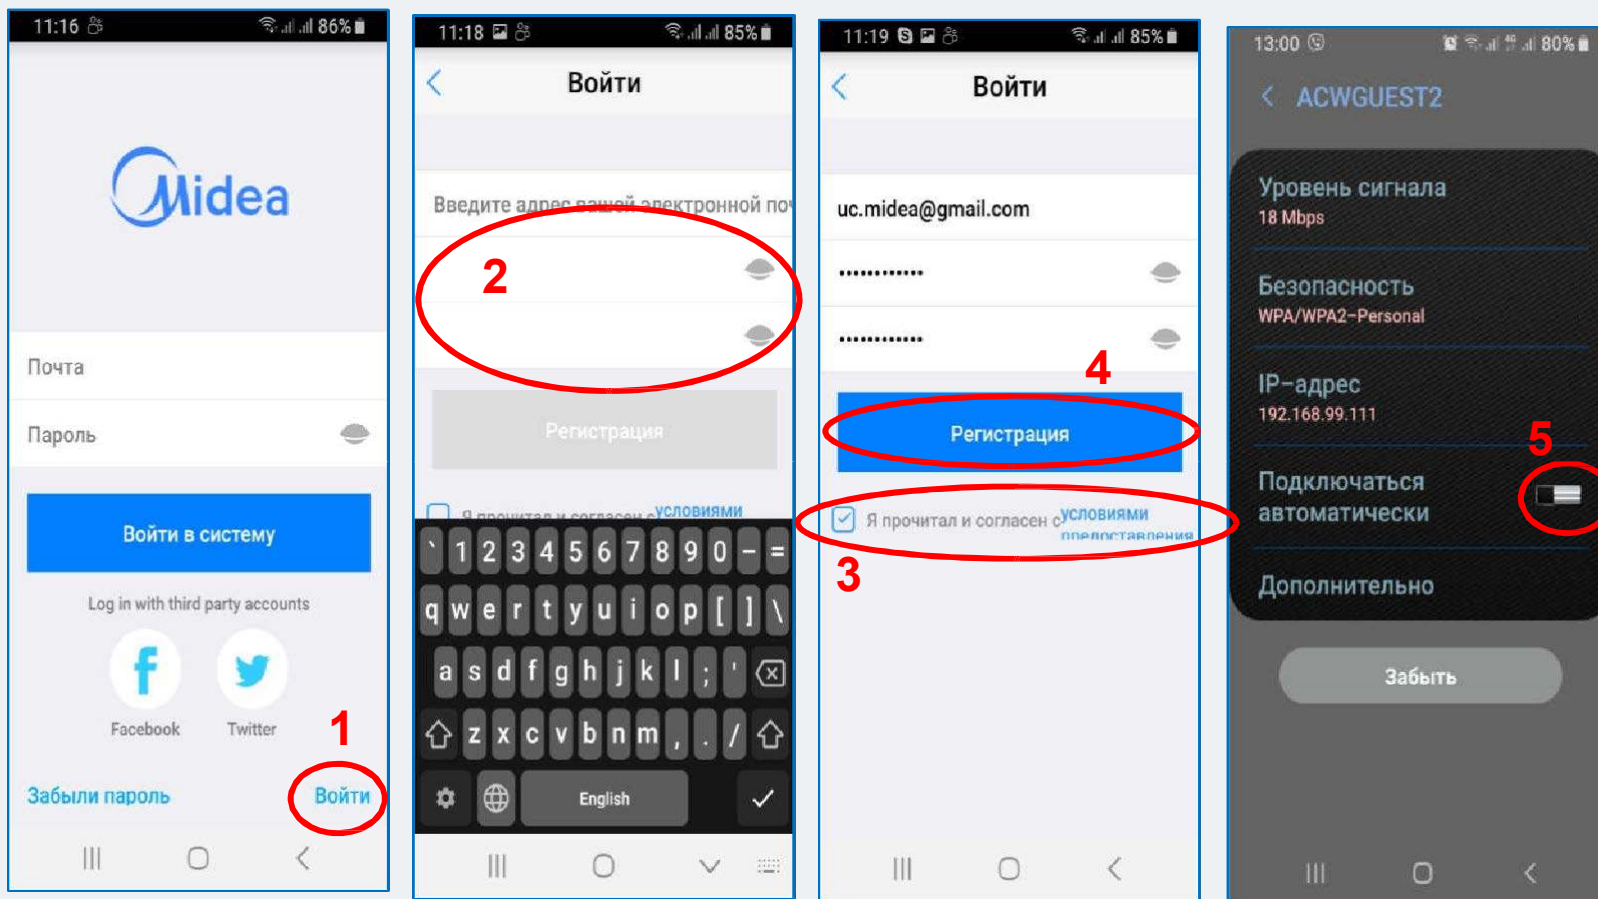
11:16 86%

Midea

Почта

Пароль

Войти в систему

Log in with third party accounts

Facebook Twitter

1

Забыли пароль Войти

11:18 85%

Войти

Введите адрес вашей электронной по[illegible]

2

Регистрация

Я прочитал и согласен с условиями

` 1 2 3 4 5 6 7 8 9 0 - =
q w e r t y u i o p [ ] \
a s d f g h j k l ; '
z x c v b n m , . /
English

11:19 85%

Войти

uc.midea@gmail.com

••••••••••••

••••••••••••

4

Регистрация

Я прочитал и согласен с условиями предоставления

3

13:00 80%

ACWGUEST2

Уровень сигнала
18 Mbps

Безопасность
WPA/WPA2-Personal

IP-адрес
192.168.99.111

5

Подключаться автоматически

Дополнительно

Забыть